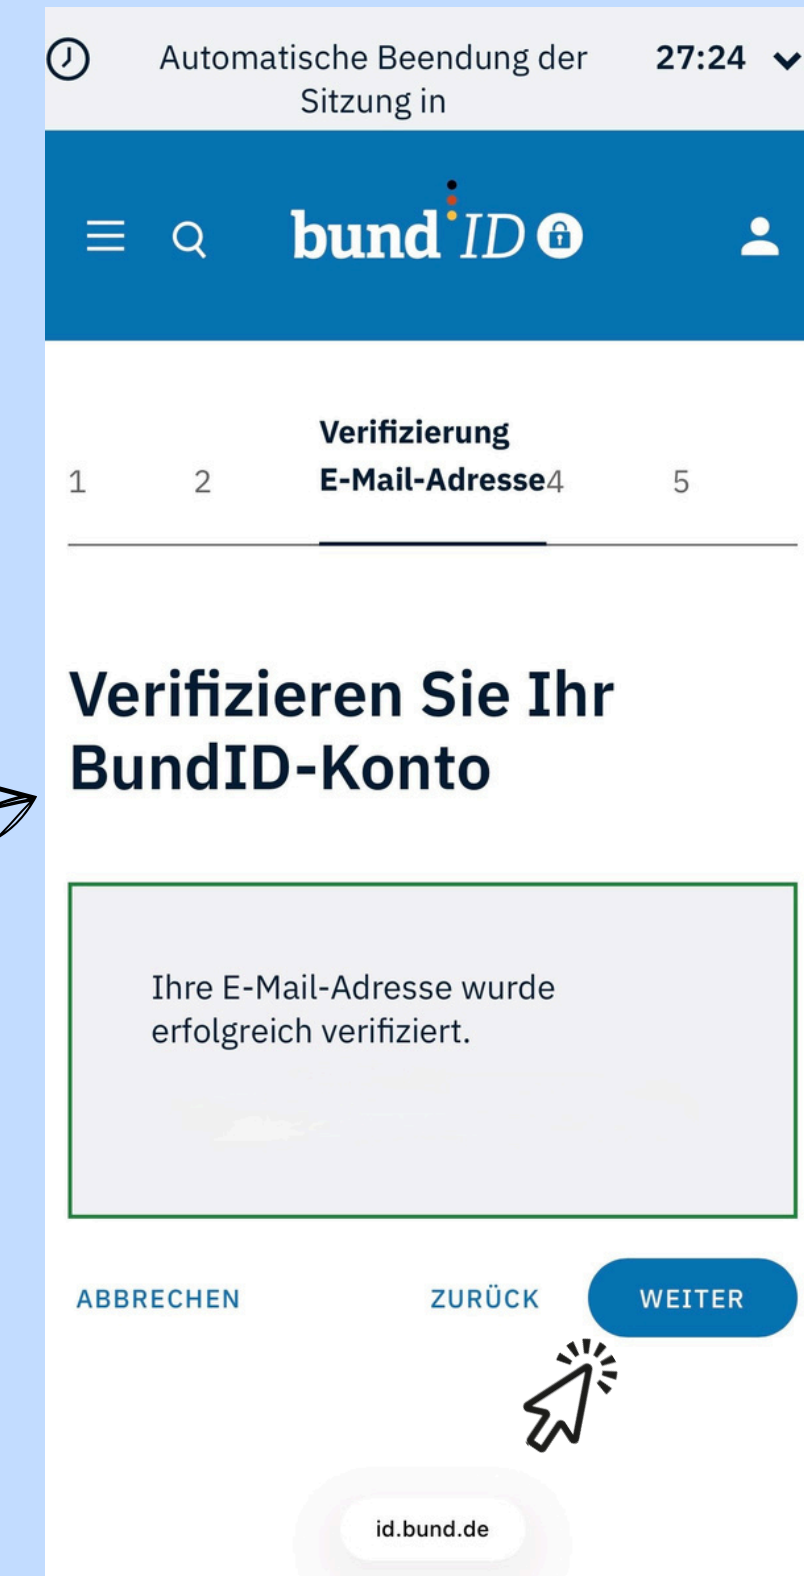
Automatische Beendung der Sitzung in 27:24

bund ID

1 2 Verifizierung E-Mail-Adresse 4 5

Verifizieren Sie Ihr BundID-Konto

Ihre E-Mail-Adresse wurde erfolgreich verifiziert.

ABBRECHEN ZURÜCK WEITER

id.bund.de